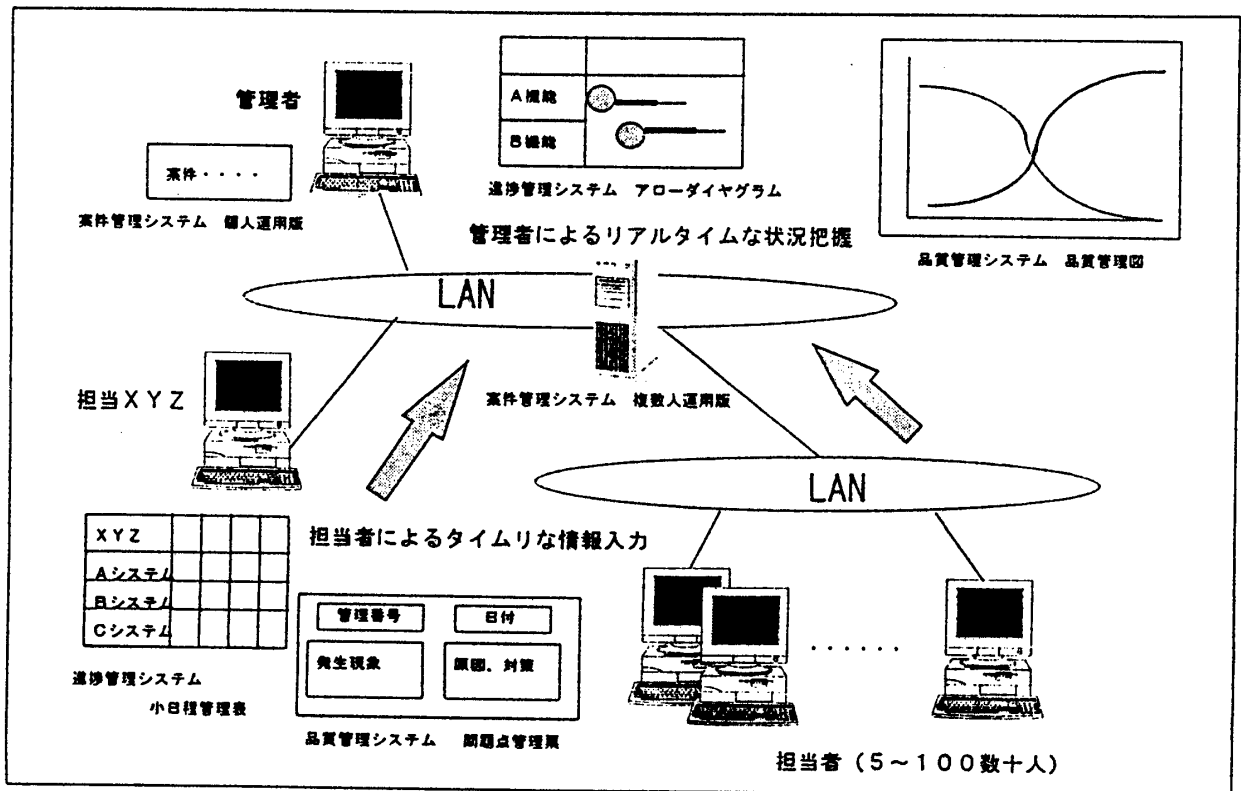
管理者

案件・・・・

案件管理システム　個人運用版

A機能

B機能

進捗管理システム　アローダイヤグラム

品質管理システム　品質管理図

管理者によるリアルタイムな状況把握

LAN

案件管理システム　複数人運用版

担当XYZ

LAN

担当者によるタイムリな情報入力

| XYZ | | | | | |
|---|---|---|---|---|---|
| Aシステム | | | | | |
| Bシステム | | | | | |
| Cシステム | | | | | |

進捗管理システム
小日程管理表

管理番号

日付

発生現象

原因、対策

品質管理システム　問題点管理票

・・・・・・

担当者（5～100数十人）